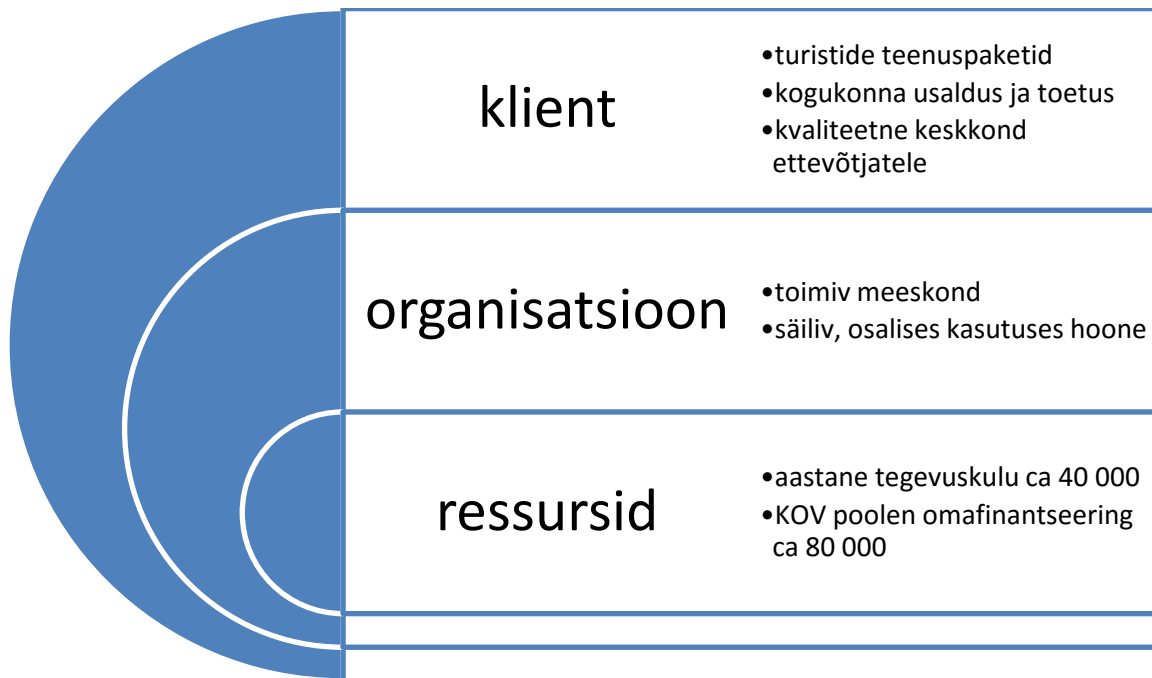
klient

•turistide teenuspaketid
•kogukonna usaldus ja toetus
•kvaliteetne keskkond ettevõtjatele

organisatsioon

•toimiv meeskond
•säiliv, osalises kasutuses hoone

ressursid

•aastane tegevuskulu ca 40 000
•KOV poolen omafinantseering ca 80 000